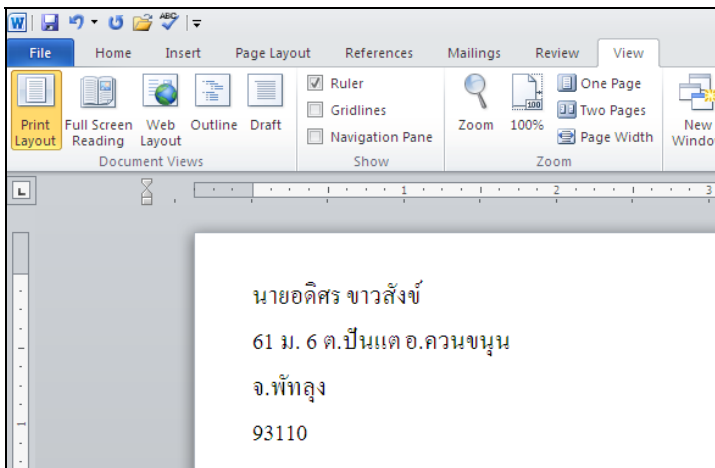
File | Home | Insert | Page Layout | References | Mailings | Review | View

Print Layout | Full Screen Reading | Web Layout | Outline | Draft
Document Views

Ruler
Gridlines
Navigation Pane
Show

Zoom | 100 | 100% | One Page | Two Pages | Page Width
Zoom

New Windo

1 · 2 · 3

นายอดิศร ขาวสังข์

61 ม. 6 ต.ปันแต อ.ควนขนุน

จ.พัทลุง

93110